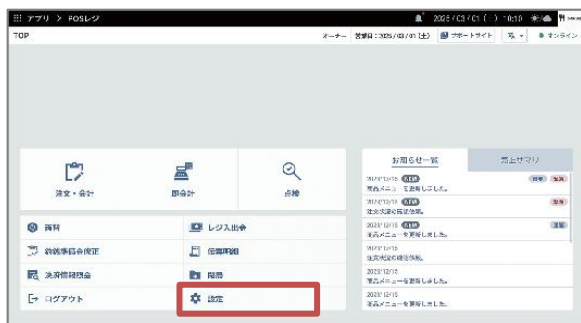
アプリ > POSレジ

2025/03/01 ( ) 10:10

TOP

オーナー 営業日：2025/03/01 (土) サポートサイト オンライン

注文・会計

即会計

点検

お知らせ一覧

売上サマリ

商品

レジ入出金

釣銭準備金設定

伝票明細

決済情報照会

履歴

ログアウト

設定

2025/12/15

商品メニューを更新しました。

2025/12/15

注文状況の確認依頼。

2025/12/15

商品メニューを更新しました。

2025/12/15

注文状況の確認依頼。

2025/12/15

商品メニューを更新しました。

2025/12/15

商品メニューを更新しました。